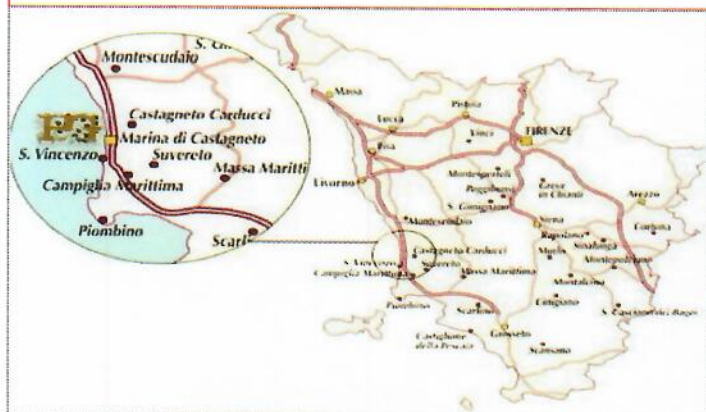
S. Gi
Montescudaio
Castagneto Carducci
Marina di Castagneto
S. Vincenzo
Suvereto
Massa Maritti
Campiglia Marittima
Piombino
Scarl

Massa
Lucca
Pistoia
Vinci
FIRENZE
Pisa
Livorno
Montespertoli
Poggibonsi
Greve in Chianti
S. Gimignano
Arezzo
Montescudaio
Cortona
Siena
Rapolano
Sinalunga
Castagneto Carducci
Suvereto
S. Vincenzo
Campiglia Marittima
Massa Marittima
Murlo
Montepulciano
Montalcino
Cinigiano
Piombino
Scarlino
S. Casciano dei Bagni
Castiglione della Pescaia
Grosseto
Scansano